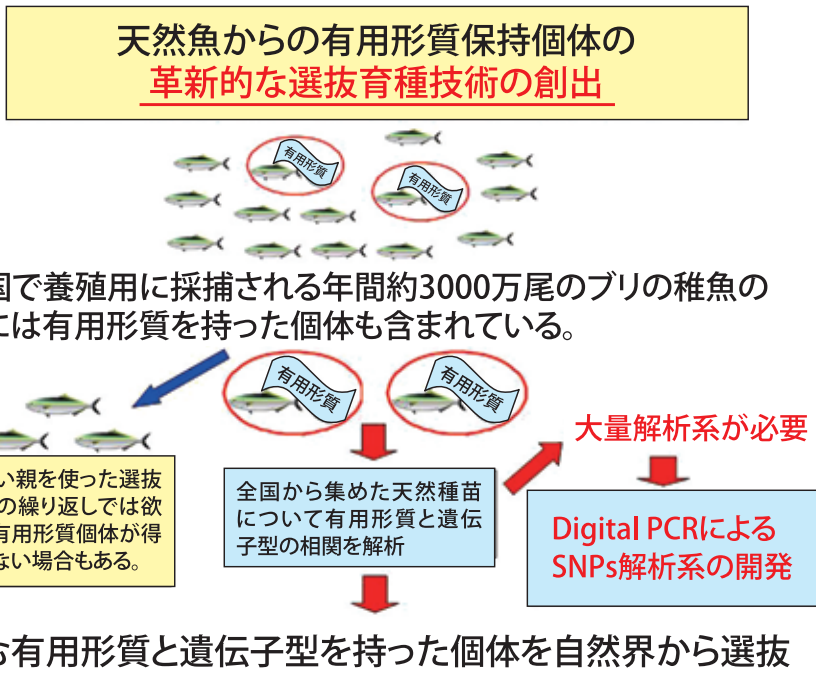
天然魚からの有用形質保持個体の
革新的な選抜育種技術の創出

有用形質

有用形質

国で養殖用に採捕される年間約3000万尾のブリの稚魚の
には有用形質を持った個体も含まれている。

有用形質

有用形質

大量解析系が必要

い親を使った選抜
の繰り返しでは欲
有用形質個体が得
ない場合もある。

全国から集めた天然種苗
について有用形質と遺伝
子型の相関を解析

Digital PCRによる
SNPs解析系の開発

ら有用形質と遺伝子型を持った個体を自然界から選抜